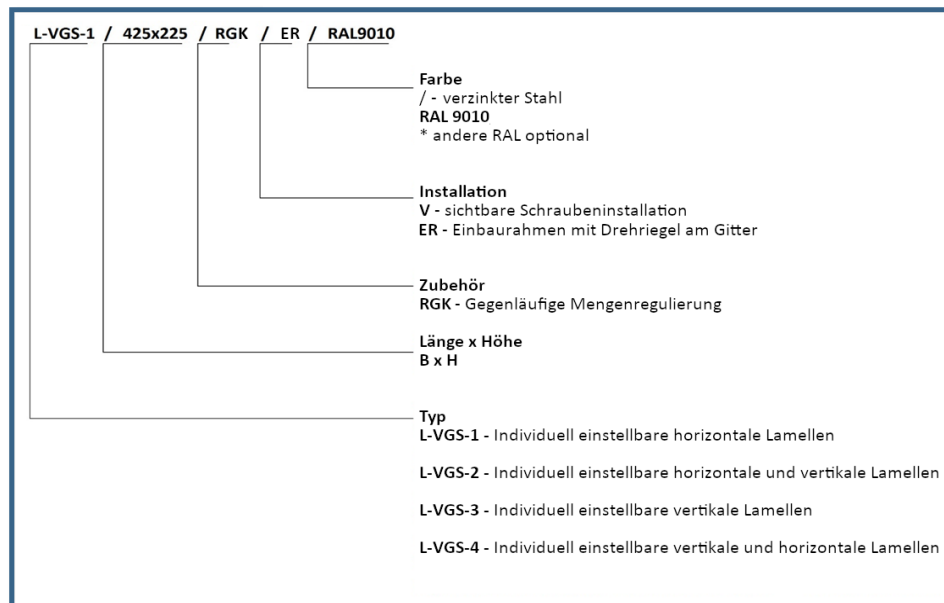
L-VGS-1 / 425x225 / RGK / ER / RAL9010

Farbe
/ - verzinkter Stahl
RAL 9010
* andere RAL optional

Installation
V - sichtbare Schraubeninstallation
ER - Einbaurahmen mit Drehriegel am Gitter

Zubehör
RGK - Gegenläufige Mengenregulierung

Länge x Höhe
B x H

Typ
L-VGS-1 - Individuell einstellbare horizontale Lamellen

L-VGS-2 - Individuell einstellbare horizontale und vertikale Lamellen

L-VGS-3 - Individuell einstellbare vertikale Lamellen

L-VGS-4 - Individuell einstellbare vertikale und horizontale Lamellen